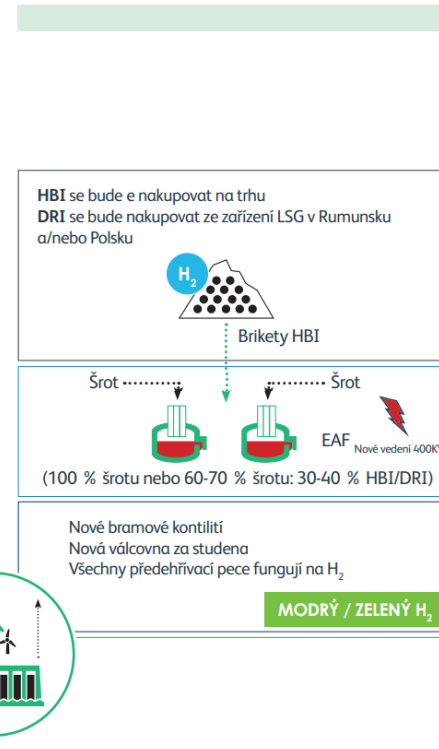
**HBI** se bude e nakupovat na trhu
**DRI** se bude nakupovat ze zařízení LSG v Rumunsku a/nebo Polsku

$H_2$

Brikety HBI

Šrot

Šrot

EAF Nové vedení 400KV

(100 % šrotu nebo 60-70 % šrotu: 30-40 % HBI/DRI)

Nové bramové kontilití
Nová válcovna za studena
Všechny předehřívací pece fungují na $H_2$

MODRÝ / ZELENÝ $H_2$